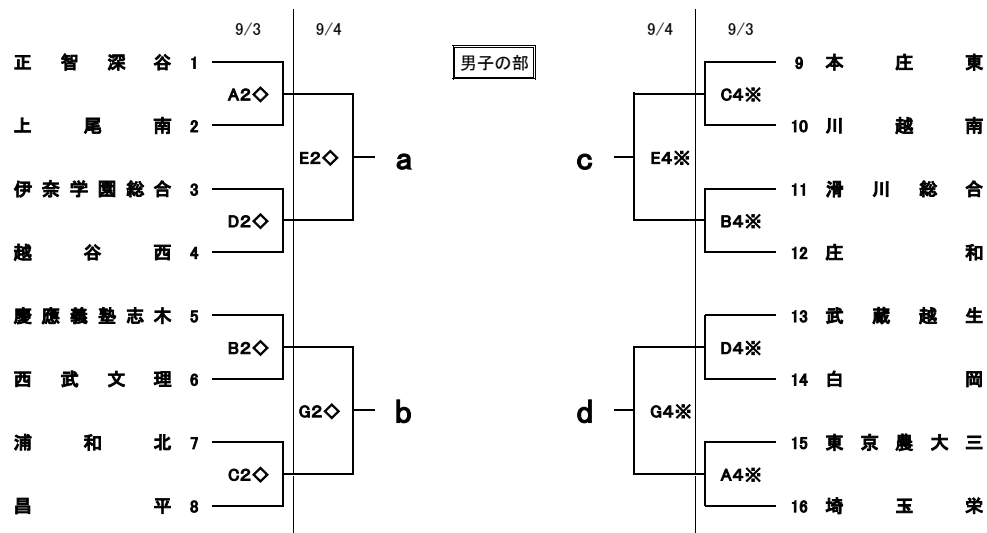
9/3 9/4

男子の部

9/4 9/3

正智深谷 1
上尾南 2
伊奈学園総合 3
越谷西 4
慶應義塾志木 5
西武文理 6
浦和北 7
昌平 8

A2◇
D2◇
B2◇
C2◇

E2◇ a
G2◇ b

c E4※
d G4※

C4※
B4※
D4※
A4※

9 本庄東
10 川越南
11 滑川総合
12 庄和
13 武蔵越生
14 白岡
15 東京農大三
16 埼玉栄